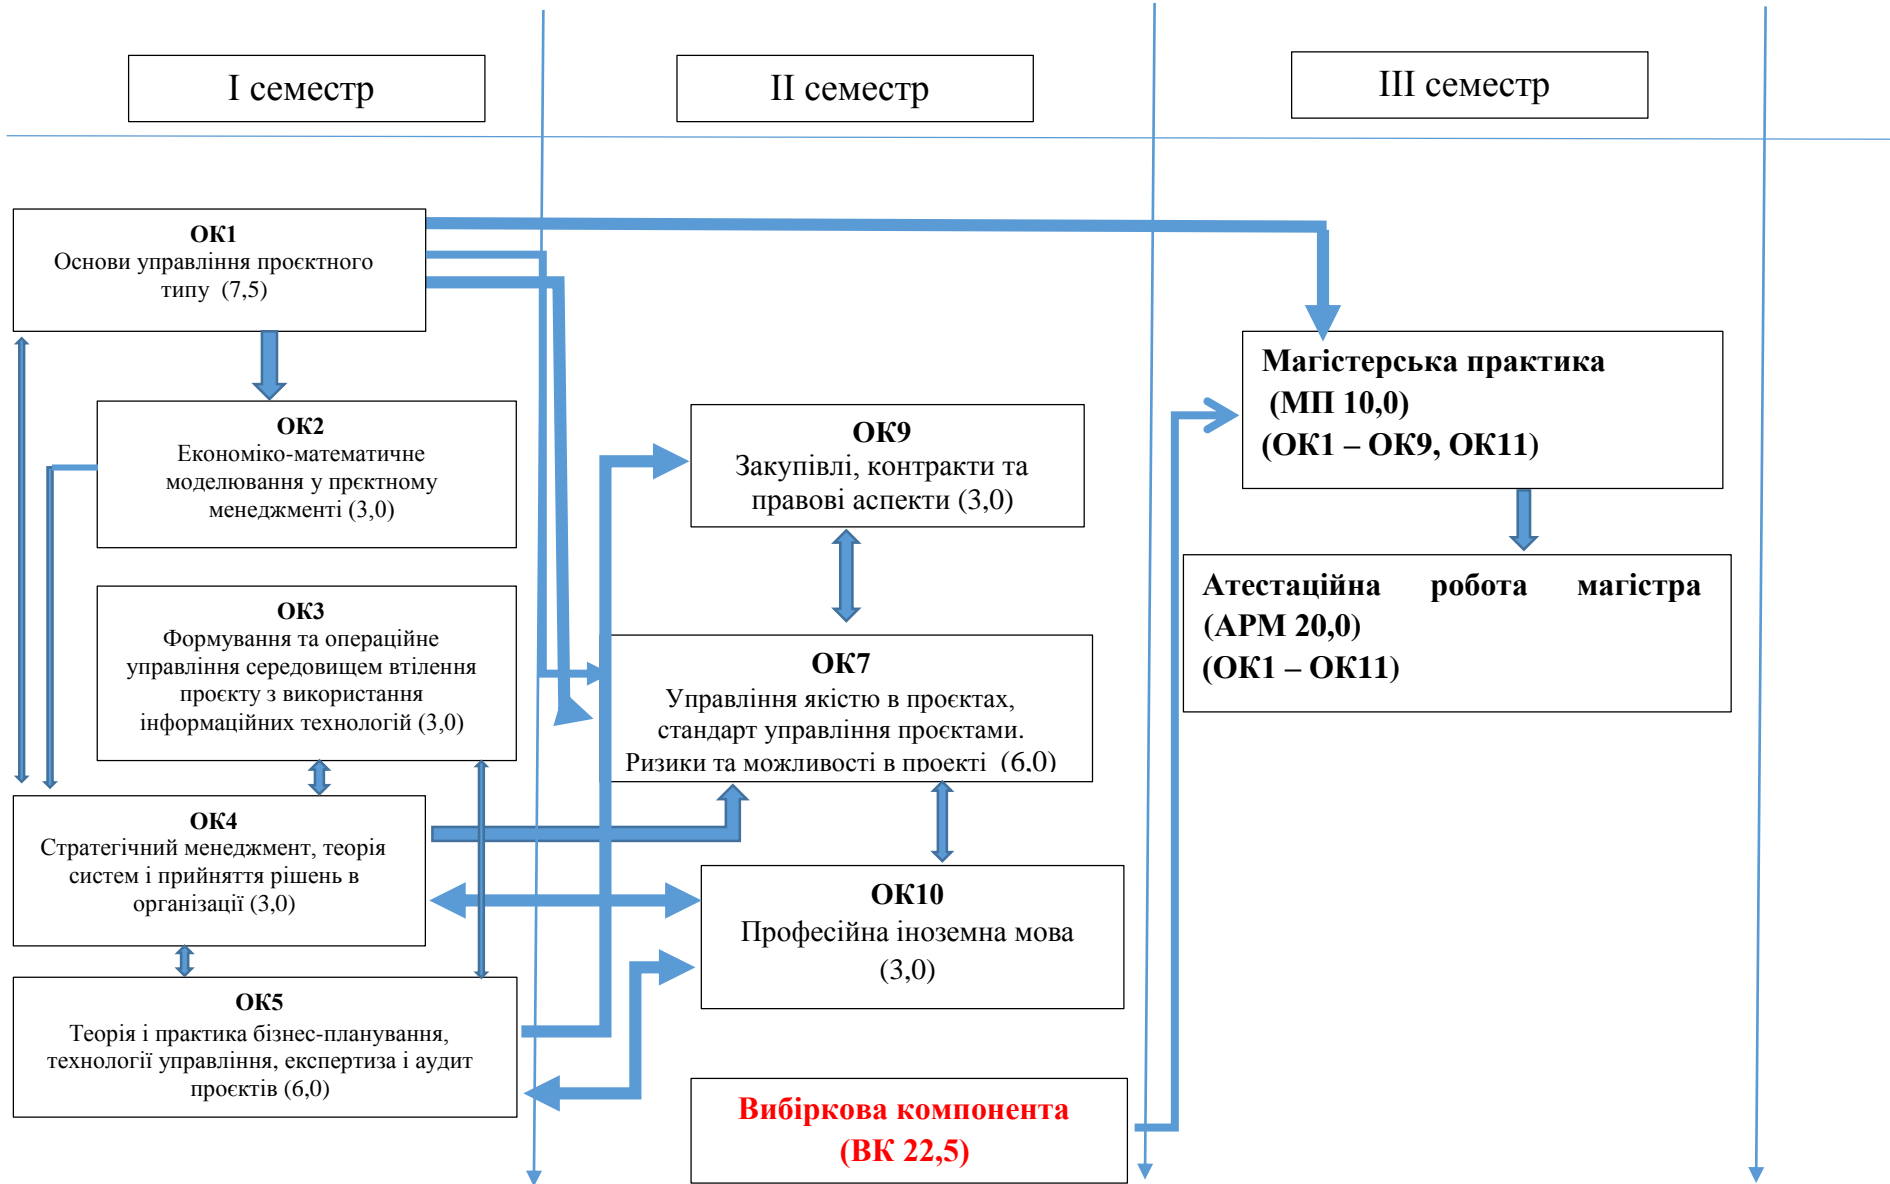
I семестр

II семестр

III семестр

ОК1
Основи управління проєктного типу (7,5)

ОК2
Економіко-математичне моделювання у прєктному менеджменті (3,0)

ОК3
Формування та операційне управління середовищем втілення проєкту з використання інформаційних технологій (3,0)

ОК4
Стратегічний менеджмент, теорія систем і прийняття рішень в організації (3,0)

ОК5
Теорія і практика бізнес-планування, технології управління, експертиза і аудит проєктів (6,0)

ОК9
Закупівлі, контракти та правові аспекти (3,0)

ОК7
Управління якістю в проєктах, стандарт управління проєктами. Ризики та можливості в проекті (6,0)

ОК10
Професійна іноземна мова (3,0)

Вибіркова компонента (ВК 22,5)

Магістерська практика (МП 10,0) (ОК1 – ОК9, ОК11)

Атестаційна робота магістра (АРМ 20,0) (ОК1 – ОК11)